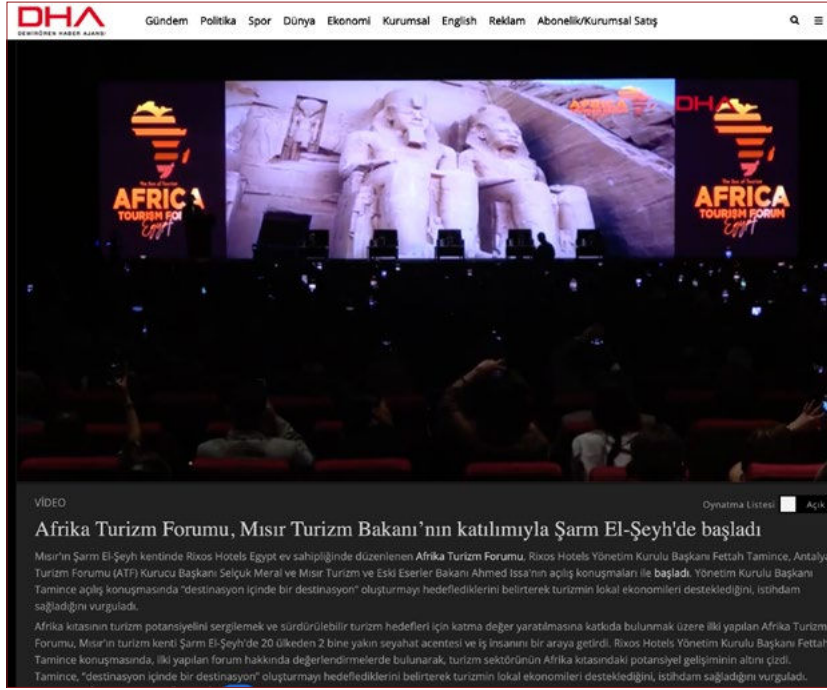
DHA
DEMİRÖREN HABER AJANSI

Gündem Politika Spor Dünya Ekonomi Kurumsal English Reklam Abonelik/Kurumsal Satış

AFRICA TOURISM FORUM Egypt

DHA

AFRICA TOURISM FORUM Egypt

VİDEO

Oynatma Listesi Açık

Afrika Turizm Forumu, Mısır Turizm Bakanı'nın katılımıyla Şarm El-Şeyh'de başladı

Mısır'ın Şarm El-Şeyh kentinde Rixos Hotels Egypt ev sahipliğinde düzenlenen Afrika Turizm Forumu, Rixos Hotels Yönetim Kurulu Başkanı Fettah Tamince, Antalya Turizm Forumu (ATF) Kurucu Başkanı Selçuk Meral ve Mısır Turizm ve Eski Eserler Bakanı Ahmed Issa'nın açılış konuşmaları ile başladı. Yönetim Kurulu Başkanı Tamince açılış konuşmasında "destinasyon içinde bir destinasyon" oluşturmayı hedeflediklerini belirterek turizmin lokal ekonomileri desteklediğini, istihdam sağladığını vurguladı.

Afrika kıtasının turizm potansiyelini sergilemek ve sürdürülebilir turizm hedefleri için katma değer yaratılmasına katkıda bulunmak üzere ilki yapılan Afrika Turizm Forumu, Mısır'ın turizm kenti Şarm El-Şeyh'de 20 ülkeden 2 bine yakın seyahat acentesi ve iş insanını bir araya getirdi. Rixos Hotels Yönetim Kurulu Başkanı Fettah Tamince konuşmasında, ilki yapılan forum hakkında değerlendirmelerde bulunarak, turizm sektörünün Afrika kıtasındaki potansiyel gelişiminin altını çizdi. Tamince, "destinasyon içinde bir destinasyon" oluşturmayı hedeflediklerini belirterek turizmin lokal ekonomileri desteklediğini, istihdam sağladığını vurguladı.